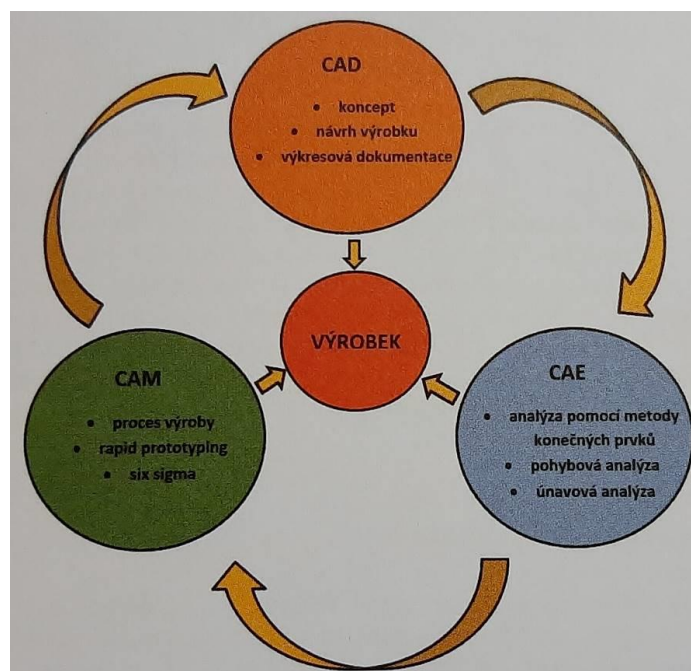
CAD

- koncept
- návrh výrobku
- výkresová dokumentace

VÝROBEK

CAM

- proces výroby
- rapid prototyping
- six sigma

CAE

- analýza pomocí metody konečných prvků
- pohybová analýza
- únavová analýza